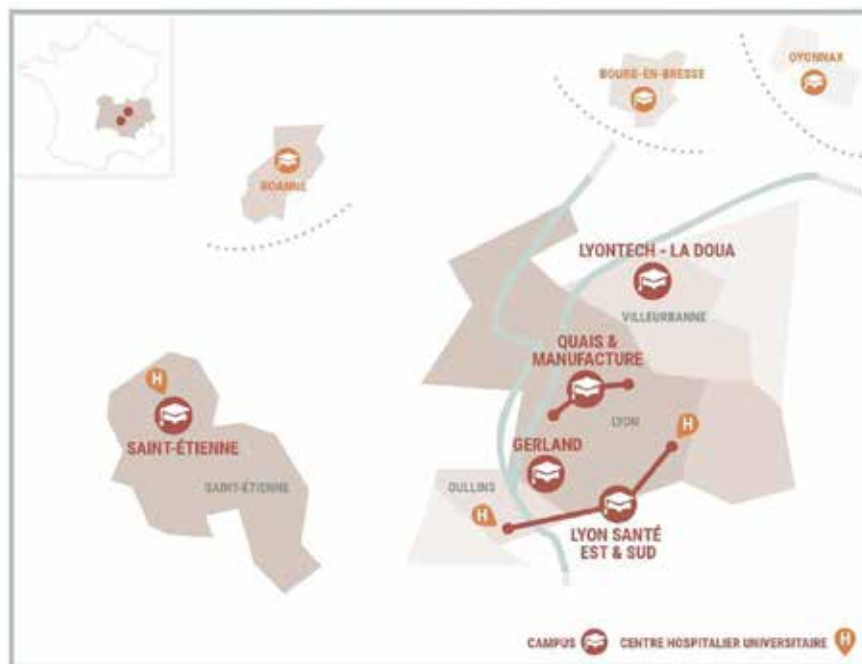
BOURG-EN-BRESSE

OYONNAX

ROANNE

LYONTECH - LA DOUA

VILLEURBANNE

QUAIS & MANUFACTURE

LYON

H

SAINT-ÉTIENNE

SAINT-ÉTIENNE

GERLAND

H

OULLINS

H

LYON SANTÉ EST & SUD

H

CAMPUS CENTRE HOSPITALIER UNIVERSITAIRE H